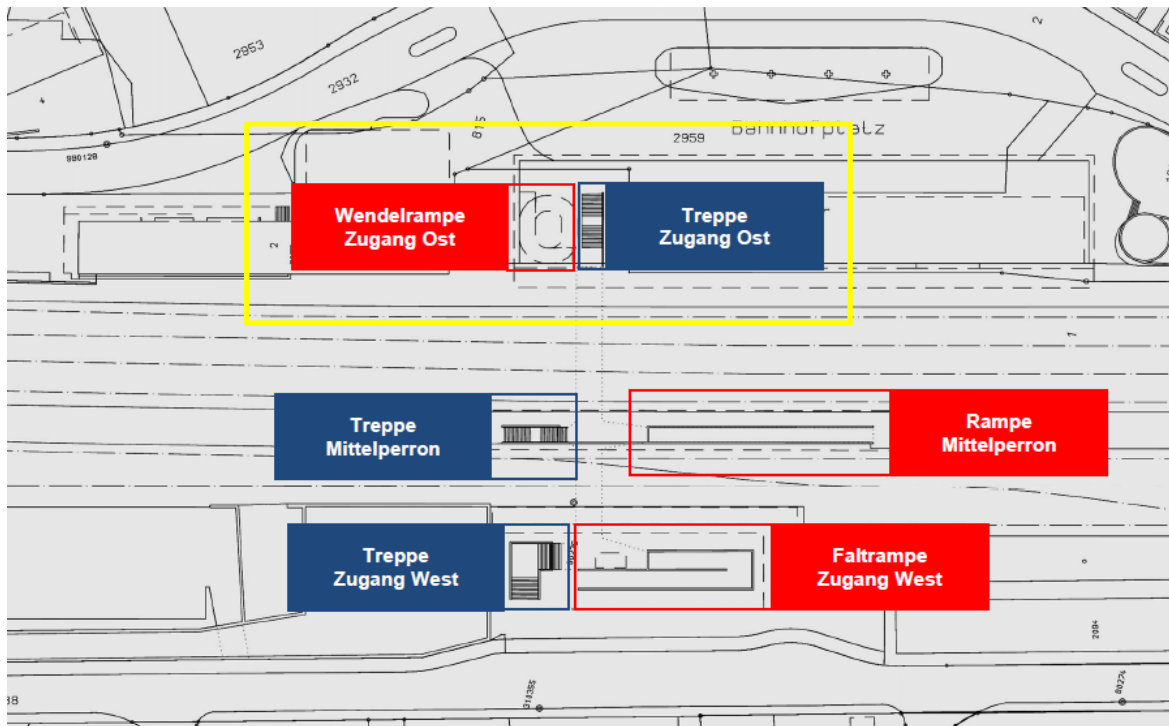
2953

2932

815

2959

Bahnhofplatz

990128

2

Wendelrampe Zugang Ost

Treppe Zugang Ost

1

Treppe Mittelperron

Rampe Mittelperron

Treppe Zugang West

Faltrampe Zugang West

2094

88

913355

80274